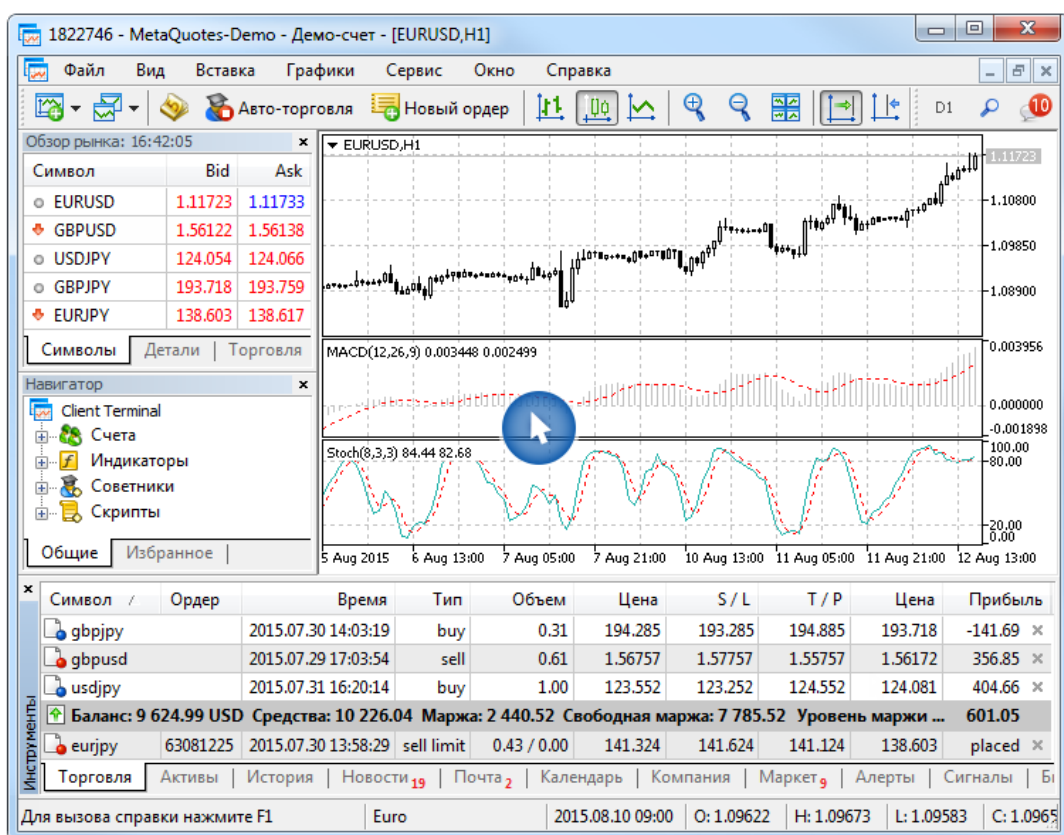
1822746 - MetaQuotes-Demo - Демо-счет - [EURUSD,H1]

Файл Вид Вставка Графики Сервис Окно Справка

Авто-торговля Новый ордер D1 10

Обзор рынка: 16:42:05

| Символ | Bid | Ask |
|---|---|---|
| EURUSD | 1.11723 | 1.11733 |
| GBPUSD | 1.56122 | 1.56138 |
| USDJPY | 124.054 | 124.066 |
| GBPJPY | 193.718 | 193.759 |
| EURJPY | 138.603 | 138.617 |

Символы Детали Торговля

Навигатор
Client Terminal
Счета
Индикаторы
Советники
Скрипты

Общие Избранное

EURUSD,H1
1.11723
1.10800
1.09850
1.08900

MACD(12,26,9) 0.003448 0.002499
0.003956
0.000000
-0.001898

Stoch(8,3,3) 84.44 82.68
100.00
80.00
20.00
0.00

5 Aug 2015 6 Aug 13:00 7 Aug 05:00 7 Aug 21:00 10 Aug 13:00 11 Aug 05:00 11 Aug 21:00 12 Aug 13:00

| Символ | Ордер | Время | Тип | Объем | Цена | S / L | T / P | Цена | Прибыль |
|---|---|---|---|---|---|---|---|---|---|
| gbpjpy | | 2015.07.30 14:03:19 | buy | 0.31 | 194.285 | 193.285 | 194.885 | 193.718 | -141.69 |
| gbpusd | | 2015.07.29 17:03:54 | sell | 0.61 | 1.56757 | 1.57757 | 1.55757 | 1.56172 | 356.85 |
| usdjpy | | 2015.07.31 16:20:14 | buy | 1.00 | 123.552 | 123.252 | 124.552 | 124.081 | 404.66 |
| Баланс: 9 624.99 USD Средства: 10 226.04 Маржа: 2 440.52 Свободная маржа: 7 785.52 Уровень маржи ... | | | | | | | | | 601.05 |
| eurjpy | 63081225 | 2015.07.30 13:58:29 | sell limit | 0.43 / 0.00 | 141.324 | 141.624 | 141.124 | 138.603 | placed |

Инструменты
Торговля Активы История Новости 19 Почта 2 Календарь Компания Маркет 9 Алерты Сигналы Б

Для вызова справки нажмите F1 | Euro | 2015.08.10 09:00 | O: 1.09622 | H: 1.09673 | L: 1.09583 | C: 1.0965